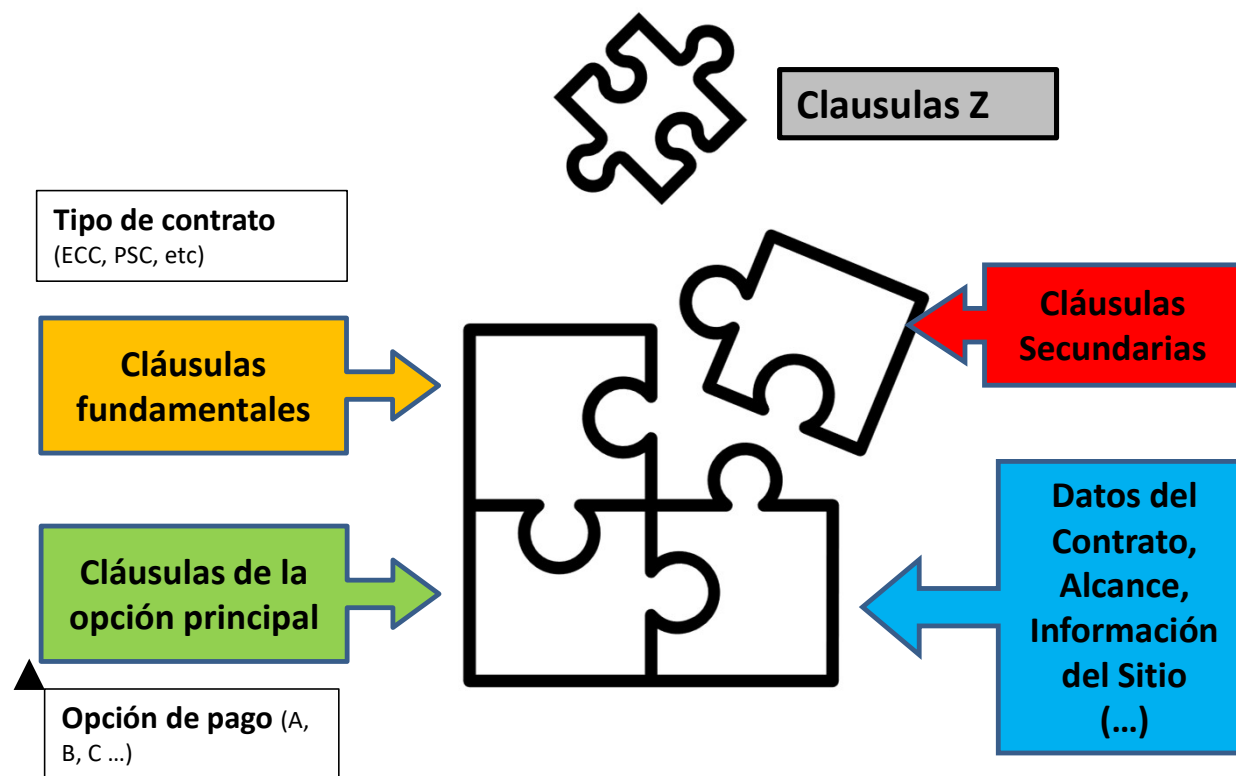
Clausulas Z

Tipo de contrato
(ECC, PSC, etc)

Cláusulas fundamentales

Cláusulas Secundarias

Cláusulas de la opción principal

Datos del Contrato, Alcance, Información del Sitio (…)

Opción de pago (A, B, C …)